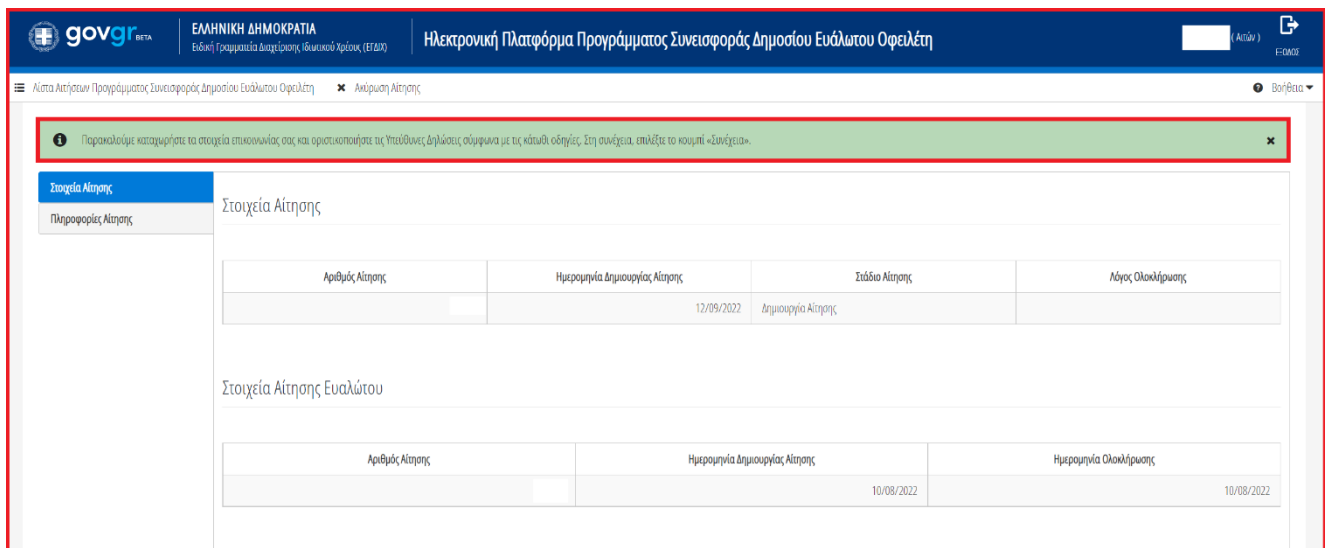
gov gr BETA

ΕΛΛΗΝΙΚΗ ΔΗΜΟΚΡΑΤΙΑ
Ειδική Γραμματεία Διαχείρισης Ιδιωτικού Χρέους (ΕΓΔΙΧ)

Ηλεκτρονική Πλατφόρμα Προγράμματος Συνεισφοράς Δημοσίου Ευάλωτου Οφειλέτη

(Αιτών) E-0403

Λίστα Αιτήσεων Προγράμματος Συνεισφοράς Δημοσίου Ευάλωτου Οφειλέτη ✖ Ακύρωση Αίτησης

Βοήθεια

Παρακαλούμε καταχωρήστε τα στοιχεία επικοινωνίας σας και οριστικοποιήστε τις Υπεύθυνες Δηλώσεις σύμφωνα με τις κάτωθι οδηγίες. Στη συνέχεια, επιλέξτε το κουμπί «Συνέχεια».

×

Στοιχεία Αίτησης
Πληροφορίες Αίτησης

Στοιχεία Αίτησης

| Αριθμός Αίτησης | Ημερομηνία Δημιουργίας Αίτησης | Στάδιο Αίτησης | Λόγος Ολοκλήρωσης |
|---|---|---|---|
| | 12/09/2022 | Δημιουργία Αίτησης | |

Στοιχεία Αίτησης Ευαλώτου

| Αριθμός Αίτησης | Ημερομηνία Δημιουργίας Αίτησης | Ημερομηνία Ολοκλήρωσης |
|---|---|---|
| | 10/08/2022 | 10/08/2022 |